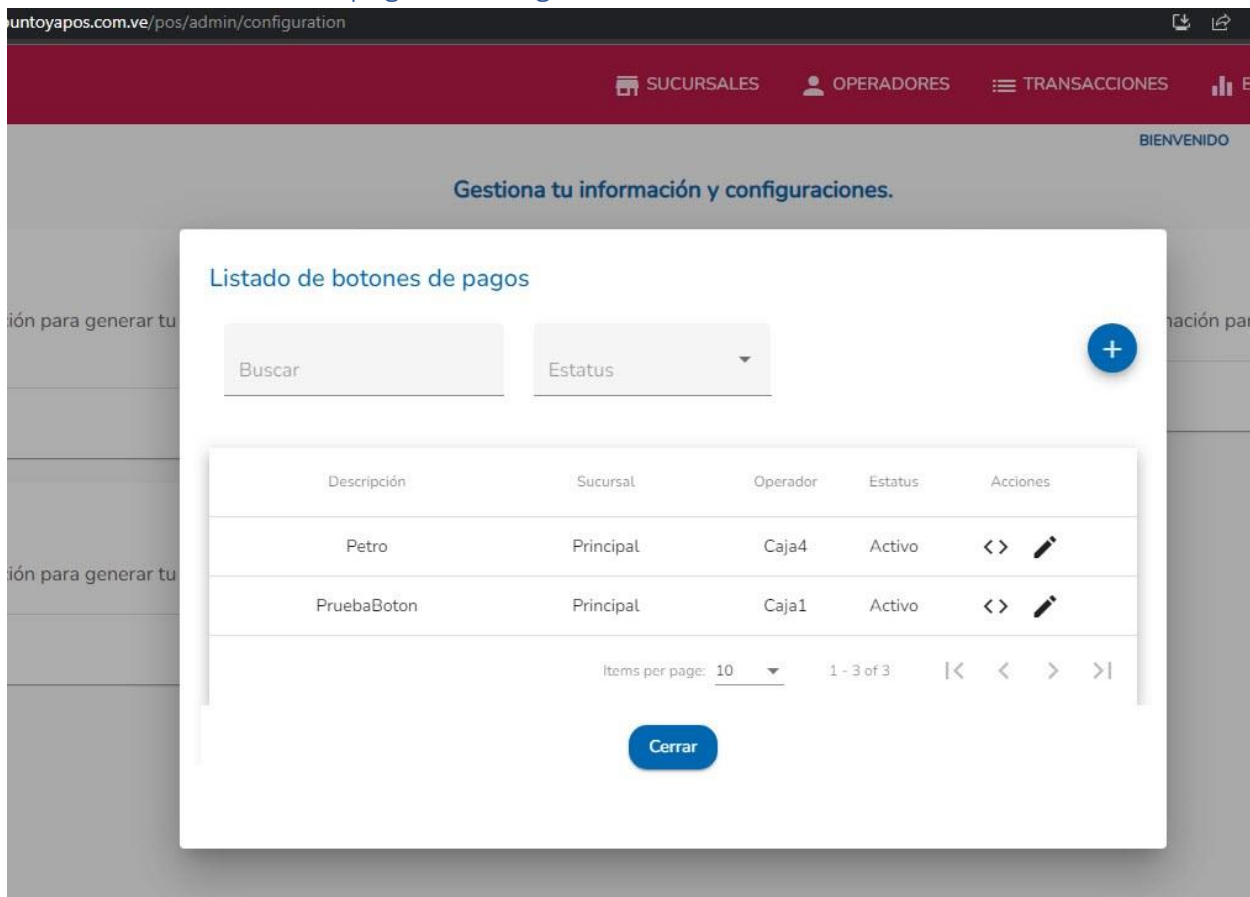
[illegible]
untoyapos.com.ve/pos/admin/configuration

SUCURSALES OPERADORES TRANSACCIONES E

BIENVENIDO

Gestiona tu información y configuraciones.

ión para generar tu

nación par

ión para generar tu

Listado de botones de pagos

Buscar

Estatus

+

| Descripción | Sucursal | Operador | Estatus | Acciones |
|---|---|---|---|---|
| Petro | Principal | Caja4 | Activo | <> |
| PruebaBoton | Principal | Caja1 | Activo | <> |

Items per page: 10 1 - 3 of 3

Cerrar